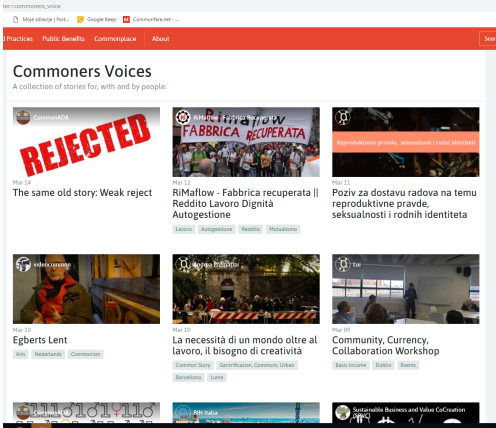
ter/commoners_voice

Moje zdravlje | Port... Google Keep Commonfare.net -

d Practices Public Benefits Commonplace About Sear

Commoners Voices

A collection of stories for, with and by people.

CommonADA

REJECTED

Mar 14

The same old story: Weak reject

RiMaflow - Fabbrica Recuperata

FABBRICA RECUPERATA

Mar 12

RiMaflow - Fabbrica recuperata || Reddito Lavoro Dignità Autogestione

Lavoro Autogestione Reddito Mutualismo

Reproduktivna pravda, seksualnost i rodni identitet

Mar 11

Poziv za dostavu radova na temu reproduktivne pravde, seksualnosti i rodnih identiteta

videocommon

Mar 10

Egberts Lent

Arts Nederlands Commonism

Andrea Fumagalli

Mar 10

La necessità di un mondo oltre al lavoro, il bisogno di creatività

Common Story Gentrification, Commons, Urban Barcellona Lume

tox

Mar 09

Community, Currency, Collaboration Workshop

Basic Income Dublin Events

RIN Italia

Sustainable Business and Value CoCreation